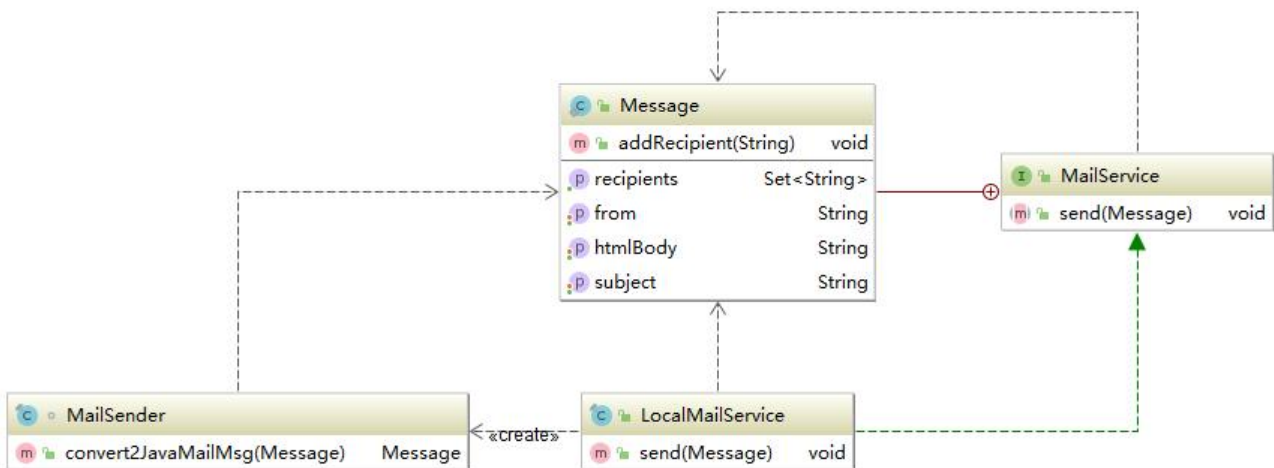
C Message
m addRecipient(String) void
p recipients Set<String>
p from String
p htmlBody String
p subject String

I MailService
m send(Message) void

C MailSender
m convert2JavaMailMsg(Message) Message

«create»

C LocalMailService
m send(Message) void